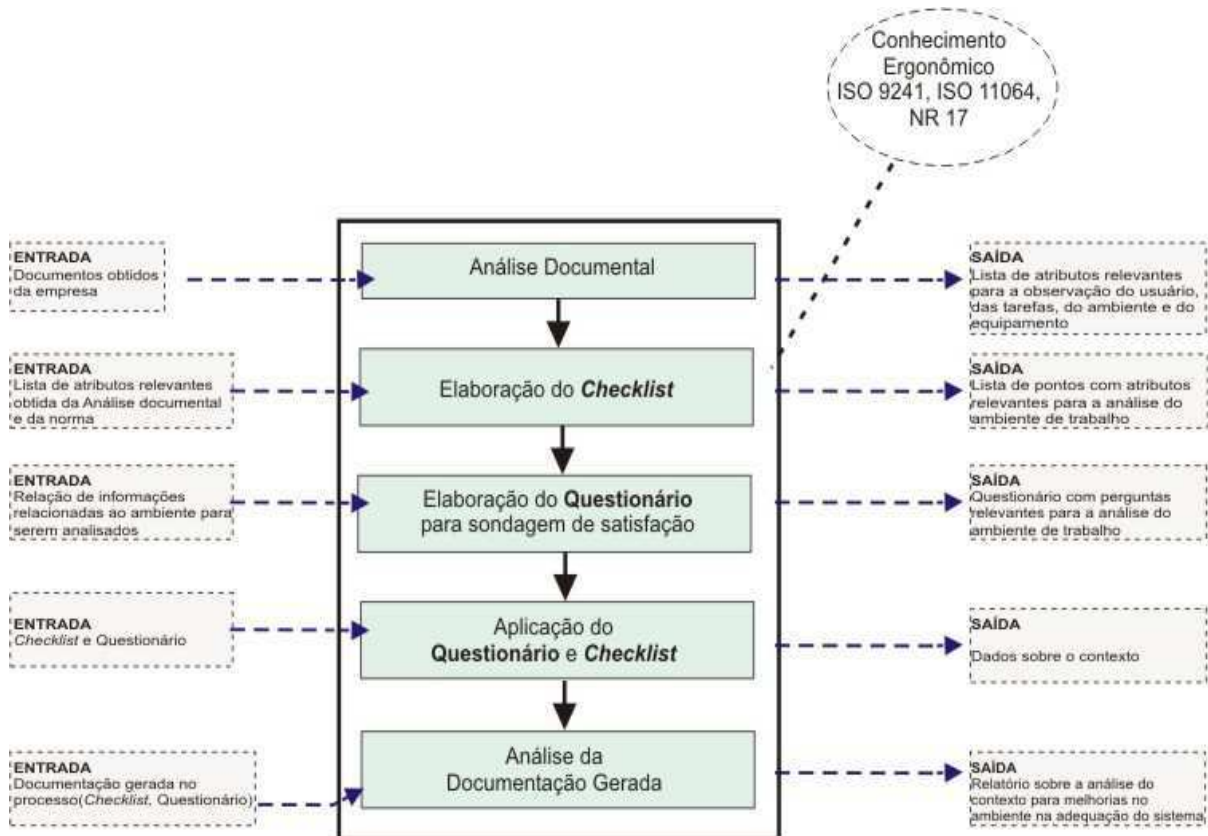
Conhecimento Ergonômico ISO 9241, ISO 11064, NR 17

ENTRADA
Documentos obtidos da empresa

Análise Documental

SAÍDA
Lista de atributos relevantes para a observação do usuário, das tarefas, do ambiente e do equipamento

ENTRADA
Lista de atributos relevantes obtida da Análise documental e da norma

Elaboração do ***Checklist***

SAÍDA
Lista de pontos com atributos relevantes para a análise do ambiente de trabalho

ENTRADA
Relação de informações relacionadas ao ambiente para serem analisados

Elaboração do **Questionário** para sondagem de satisfação

SAÍDA
Questionário com perguntas relevantes para a análise do ambiente de trabalho

ENTRADA
*Checklist* e Questionário

Aplicação do **Questionário** e ***Checklist***

SAÍDA
Dados sobre o contexto

ENTRADA
Documentação gerada no processo(*Checklist*, Questionário)

Análise da Documentação Gerada

SAÍDA
Relatório sobre a análise do contexto para melhorias no ambiente na adequação do sistema